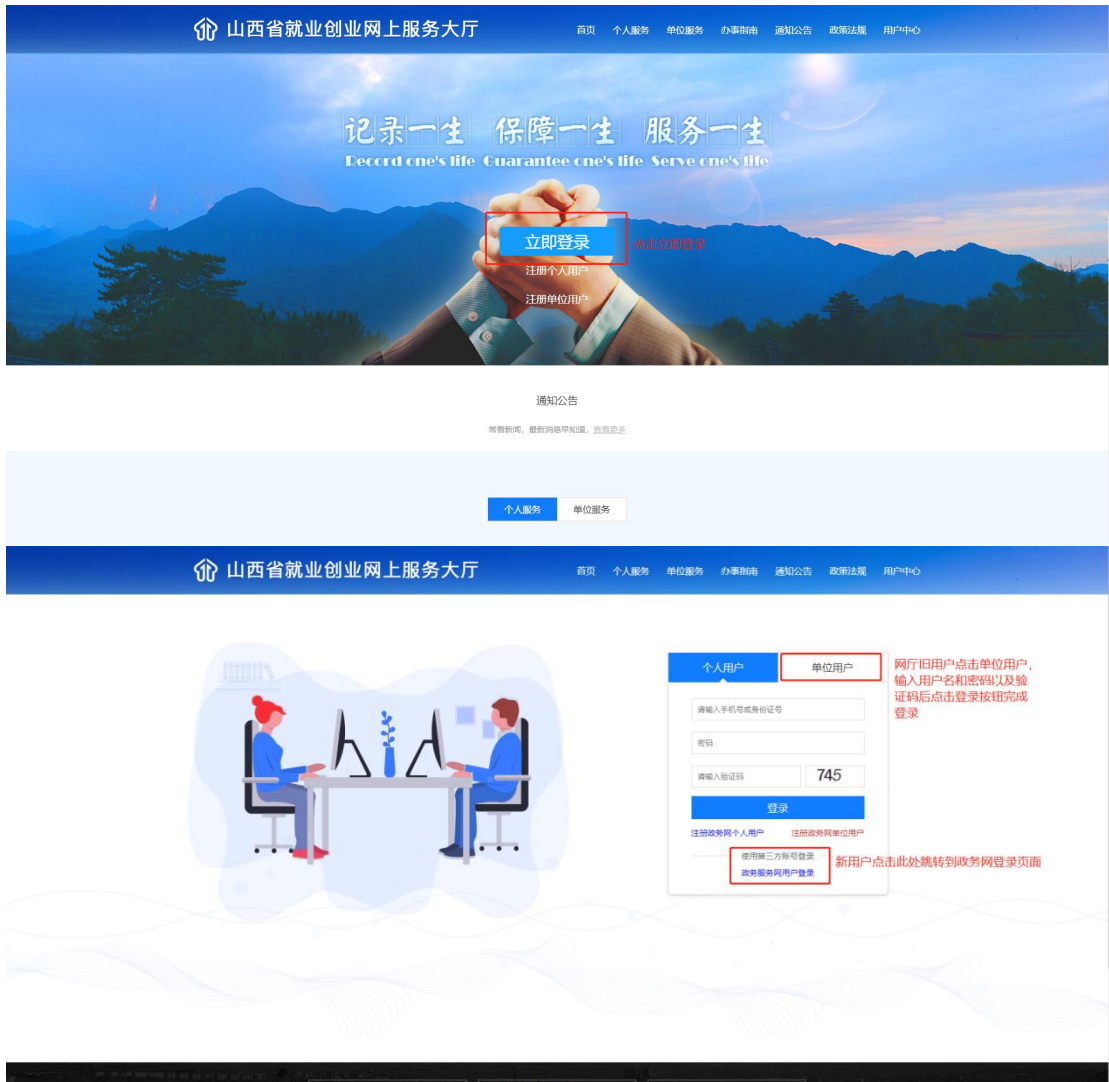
山西省就业创业网上服务大厅

首页 个人服务 单位服务 办事指南 通知公告 政策法规 用户中心

记录一生 保障一生 服务一生
Record one's life Guarantee one's life Serve one's life

立即登录 点击立即登录

注册个人用户

注册单位用户

通知公告

常看新闻，最新消息早知道，查看更多

个人服务 单位服务

山西省就业创业网上服务大厅

首页 个人服务 单位服务 办事指南 通知公告 政策法规 用户中心

个人用户 单位用户

网厅旧用户点击单位用户，输入用户名和密码以及验证码后点击登录按钮完成登录

请输入手机号或身份证号

密码

请输入验证码 745

登录

注册政务网个人用户 注册政务网单位用户

使用第三方账号登录

政务服务网用户登录

新用户点击此处跳转到政务网登录页面